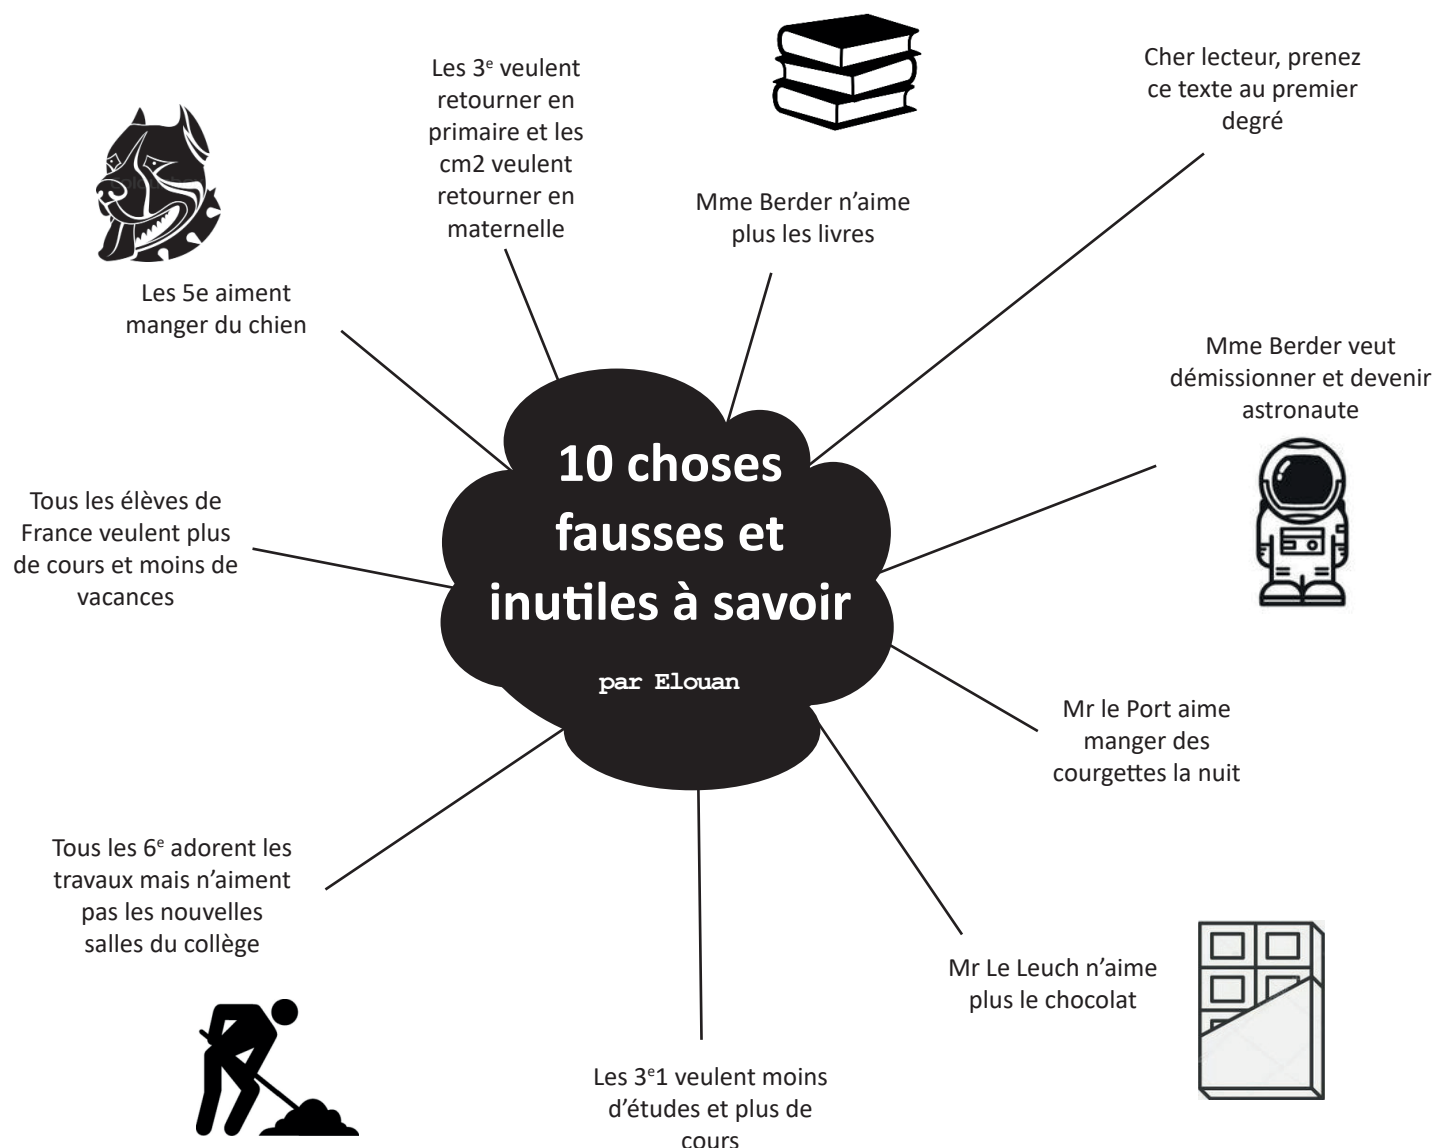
Les 3$^{e}$ veulent retourner en primaire et les cm2 veulent retourner en maternelle

Mme Berder n'aime plus les livres

Cher lecteur, prenez ce texte au premier degré

Les 5e aiment manger du chien

Mme Berder veut démissionner et devenir astronaute

10 choses fausses et inutiles à savoir

par Elouan

Tous les élèves de France veulent plus de cours et moins de vacances

Mr le Port aime manger des courgettes la nuit

Tous les 6$^{e}$ adorent les travaux mais n'aiment pas les nouvelles salles du collège

Mr Le Leuch n'aime plus le chocolat

Les 3$^{e}$1 veulent moins d'études et plus de cours